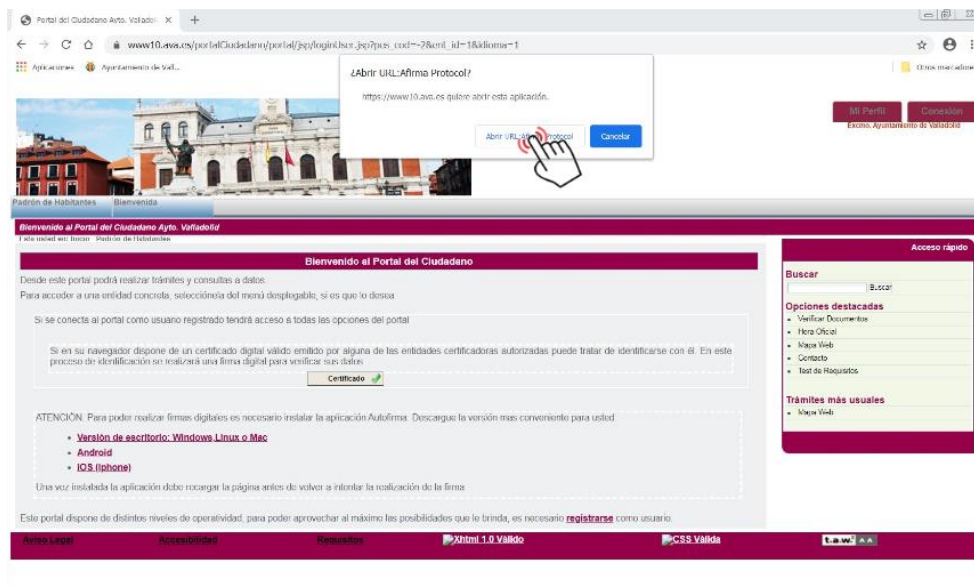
Portal del Ciudadano Ayto. Valladol ×

www10.ava.es/portalCiudadano/portal/jsp/loginUser.jsp?pus_cod=-2&ent_id=1&idioma=1

Aplicaciones Ayuntamiento de Vall...

Otros marcadores

¿Abrir URL:Afirma Protocol?

https://www10.ava.es quiere abrir esta aplicación.

Abrir URL:Afirma Protocol

Cancelar

Mi Perfil

Conexión

Excmo. Ayuntamiento de Valladolid

Padrón de Habitantes

Bienvenida

Bienvenido al Portal del Ciudadano Ayto. Valladolid

Está usted en: Inicio · Padrón de Habitantes

Bienvenido al Portal del Ciudadano

Desde este portal podrá realizar trámites y consultas a datos.

Para acceder a una entidad concreta, selecciónela del menú desplegable, si es que lo desea

Si se conecta al portal como usuario registrado tendrá acceso a todas las opciones del portal

Si en su navegador dispone de un certificado digital válido emitido por alguna de las entidades certificadoras autorizadas puede tratar de identificarse con él. En este proceso de identificación se realizará una firma digital para verificar sus datos.

Certificado

ATENCIÓN: Para poder realizar firmas digitales es necesario instalar la aplicación Autofirma. Descargue la versión mas conveniente para usted

- Versión de escritorio: Windows,Linux o Mac
- Android
- IOS (iphone)

Una vez instalada la aplicación debe recargar la página antes de volver a intentar la realización de la firma

Este portal dispone de distintos niveles de operatividad, para poder aprovechar al máximo las posibilidades que le brinda, es necesario registrarse como usuario.

Acceso rápido

Buscar

Buscar

Opciones destacadas

- Verificar Documentos
- Hora Oficial
- Mapa Web
- Contacto
- Test de Requisitos

Trámites más usuales

- Mapa Web

Aviso Legal

Accesibilidad

Requisitos

Xhtml 1.0 Válido

CSS Válida

t.a.w. AA